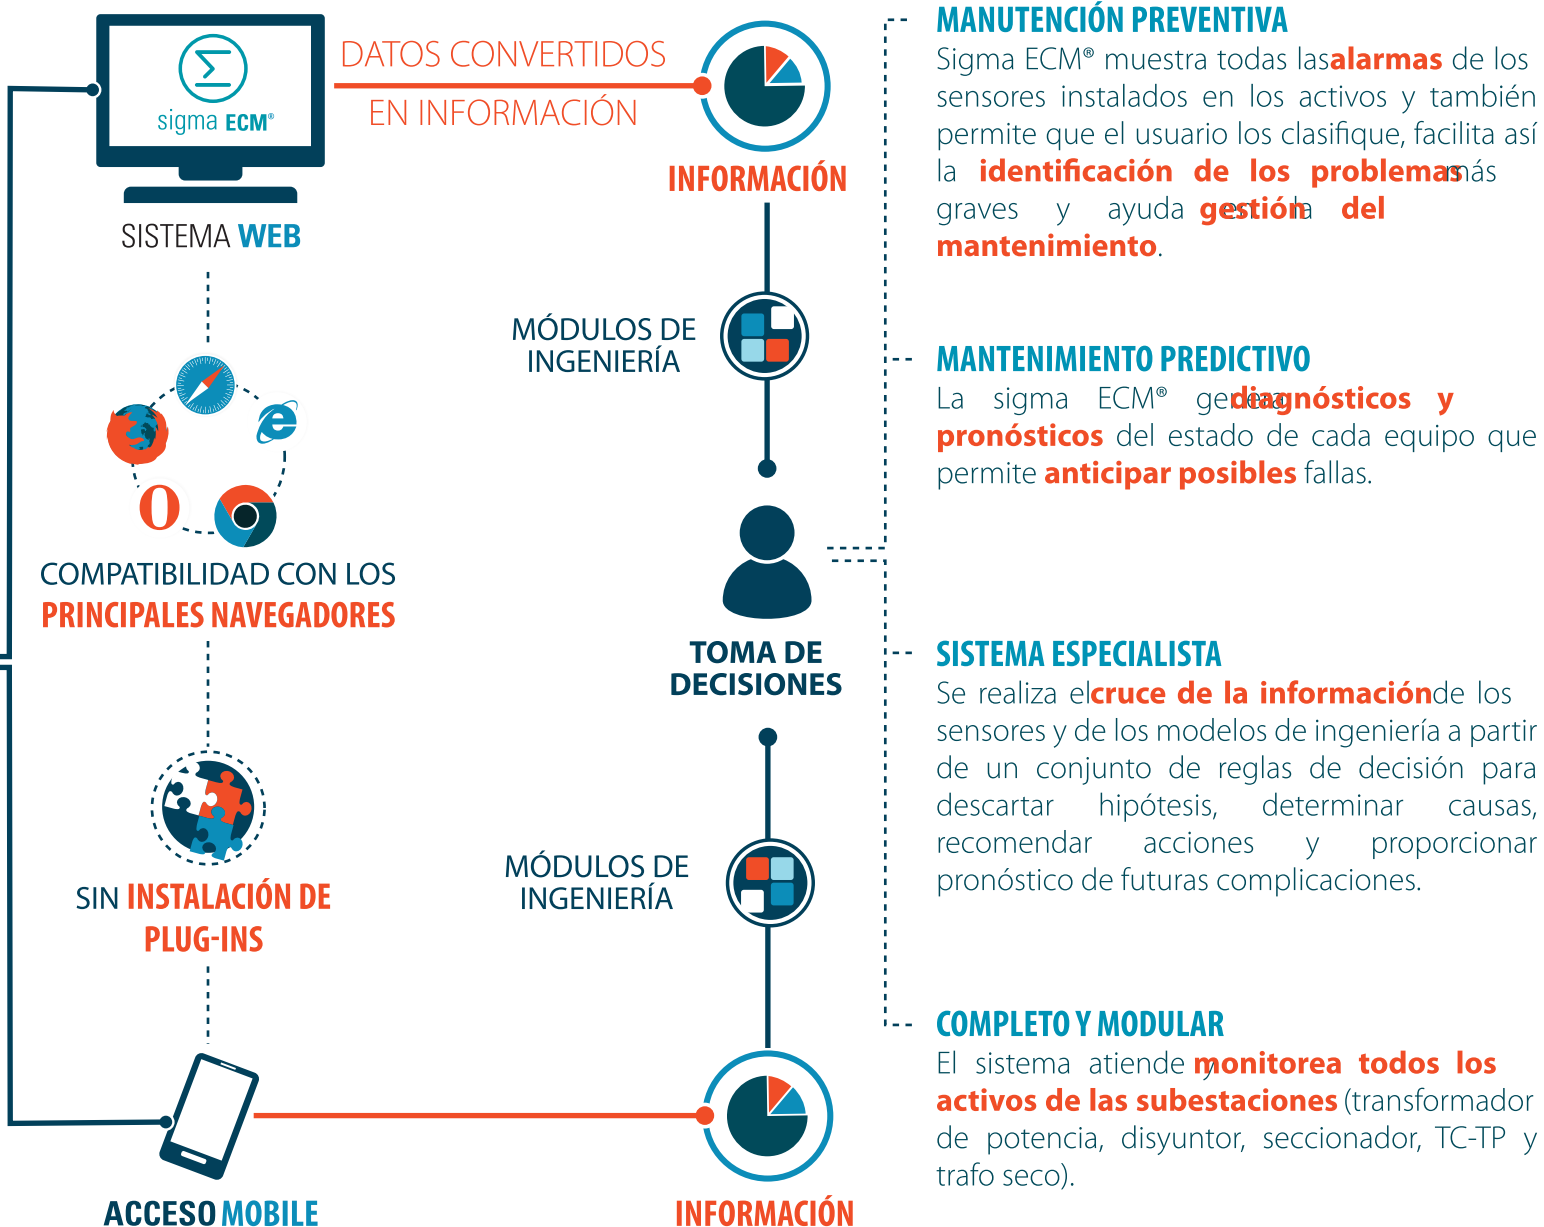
sigma ECM®

SISTEMA WEB

DATOS CONVERTIDOS EN INFORMACIÓN

INFORMACIÓN

MANUTENCIÓN PREVENTIVA

Sigma ECM® muestra todas las alarmas de los sensores instalados en los activos y también permite que el usuario los clasifique, facilita así la identificación de los problemas más graves y ayuda en la gestión del mantenimiento.

MÓDULOS DE INGENIERÍA

MANTENIMIENTO PREDICTIVO

La sigma ECM® genera diagnósticos y pronósticos del estado de cada equipo que permite anticipar posibles fallas.

COMPATIBILIDAD CON LOS PRINCIPALES NAVEGADORES

TOMA DE DECISIONES

SISTEMA ESPECIALISTA

Se realiza el cruce de la información de los sensores y de los modelos de ingeniería a partir de un conjunto de reglas de decisión para descartar hipótesis, determinar causas, recomendar acciones y proporcionar pronóstico de futuras complicaciones.

MÓDULOS DE INGENIERÍA

SIN INSTALACIÓN DE PLUG-INS

COMPLETO Y MODULAR

El sistema atiende y monitorea todos los activos de las subestaciones (transformador de potencia, disyuntor, seccionador, TC-TP y trafo seco).

ACCESO MOBILE

INFORMACIÓN